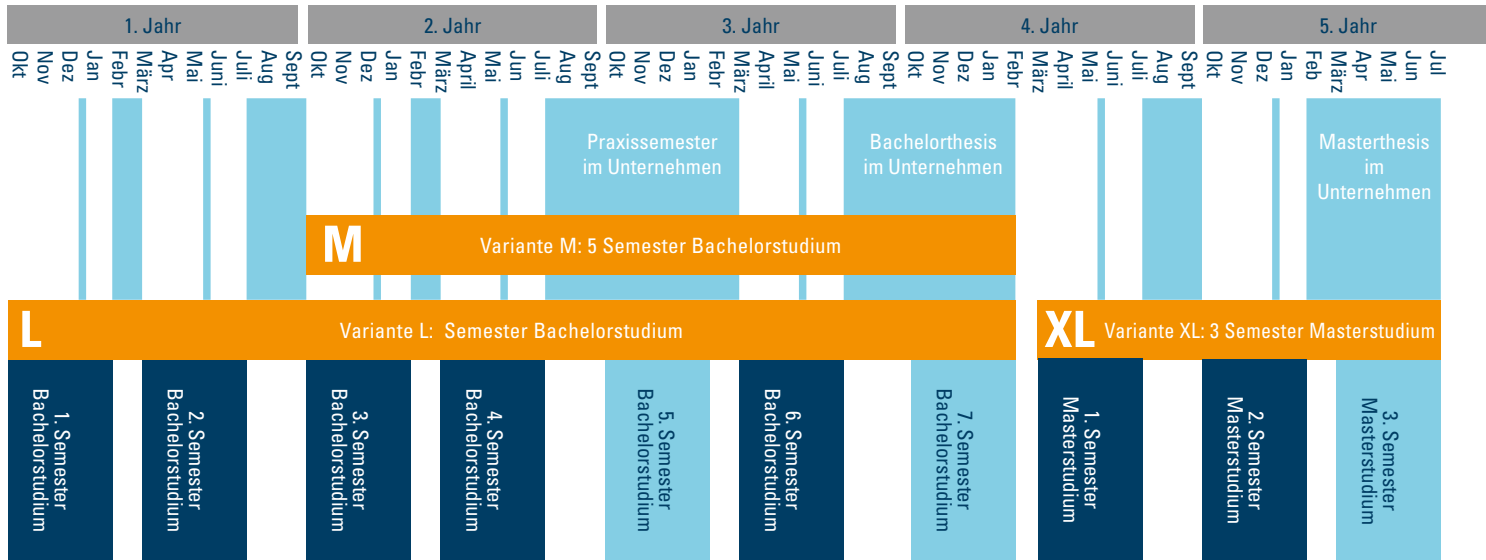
1. Jahr
2. Jahr
3. Jahr
4. Jahr
5. Jahr

Okt Nov Dez Jan Febr März Apr Mai Juni Juli Aug Sept Okt Nov Dez Jan Febr März April Mai Jun Juli Aug Sept Okt Nov Dez Jan Febr März April Mai Juni Juli Aug Sept Okt Nov Dez Jan Febr März April Mai Juni Juli Aug Sept Okt Nov Dez Jan Feb März Apr Mai Jun Jul

Praxissemester im Unternehmen

Bachelorthesis im Unternehmen

Masterthesis im Unternehmen

M Variante M: 5 Semester Bachelorstudium

L Variante L: Semester Bachelorstudium

XL Variante XL: 3 Semester Masterstudium

1. Semester Bachelorstudium
2. Semester Bachelorstudium
3. Semester Bachelorstudium
4. Semester Bachelorstudium
5. Semester Bachelorstudium
6. Semester Bachelorstudium
7. Semester Bachelorstudium
1. Semester Masterstudium
2. Semester Masterstudium
3. Semester Masterstudium